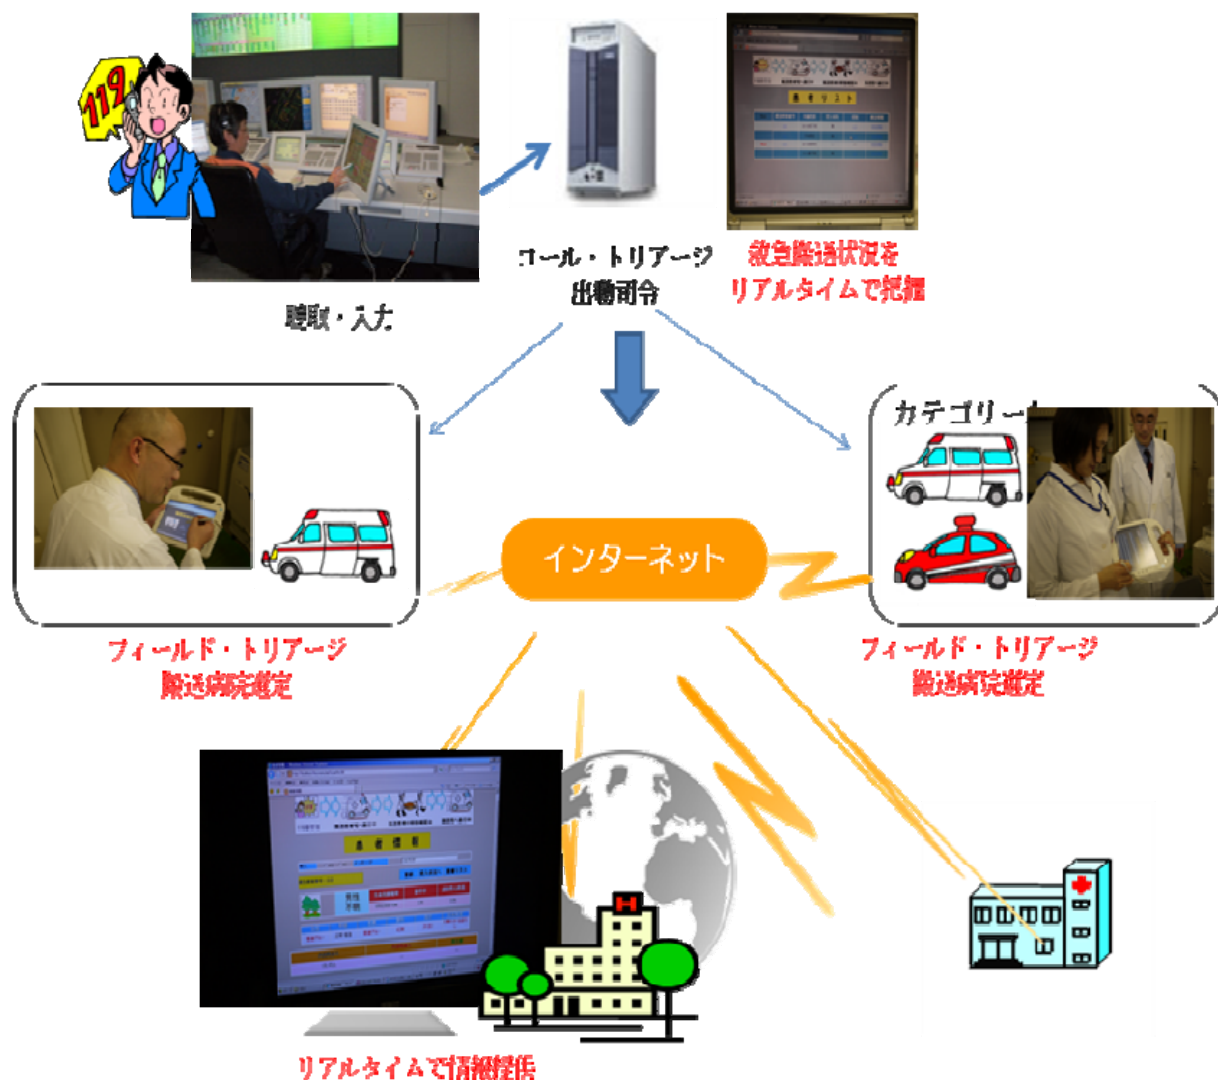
119

コール・トリアージ
出動司令

救急搬送状況を
リアルタイムで把握

聴取・入力

カテゴリー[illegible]

インターネット

フィールド・トリアージ
搬送病院選定

フィールド・トリアージ
搬送病院選定

リアルタイムで情報提供